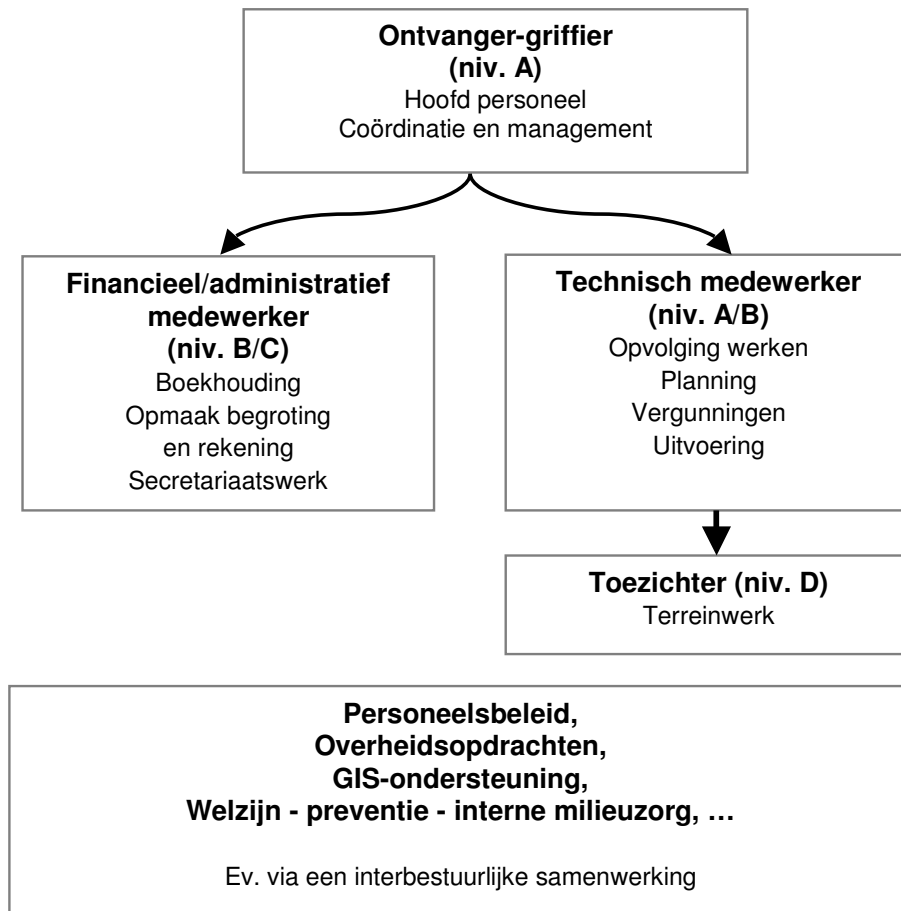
**Ontvanger-griffier (niv. A)**
Hoofd personeel
Coördinatie en management

**Financieel/administratief medewerker (niv. B/C)**
Boekhouding
Opmaak begroting en rekening
Secretariaatswerk

**Technisch medewerker (niv. A/B)**
Opvolging werken
Planning
Vergunningen
Uitvoering

**Toezichter (niv. D)**
Terreinwerk

**Personeelsbeleid, Overheidsopdrachten, GIS-ondersteuning, Welzijn - preventie - interne milieuzorg, …**

Ev. via een interbestuurlijke samenwerking